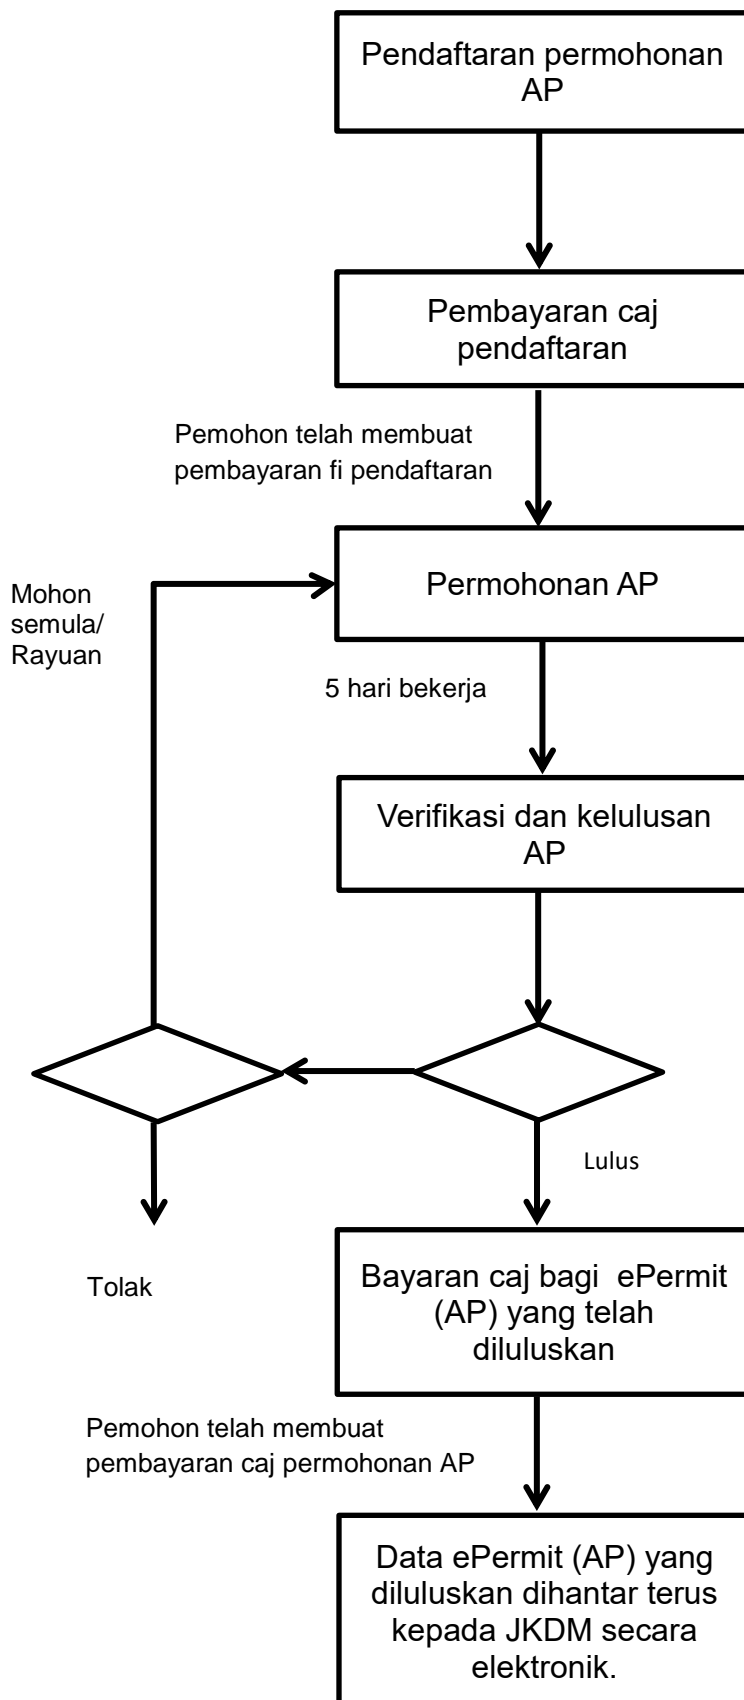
Pendaftaran permohonan AP

Pembayaran caj pendaftaran

Pemohon telah membuat pembayaran fi pendaftaran

Mohon semula/ Rayuan

Permohonan AP

5 hari bekerja

Verifikasi dan kelulusan AP

Lulus

Tolak

Bayaran caj bagi ePermit (AP) yang telah diluluskan

Pemohon telah membuat pembayaran caj permohonan AP

Data ePermit (AP) yang diluluskan dihantar terus kepada JKDM secara elektronik.